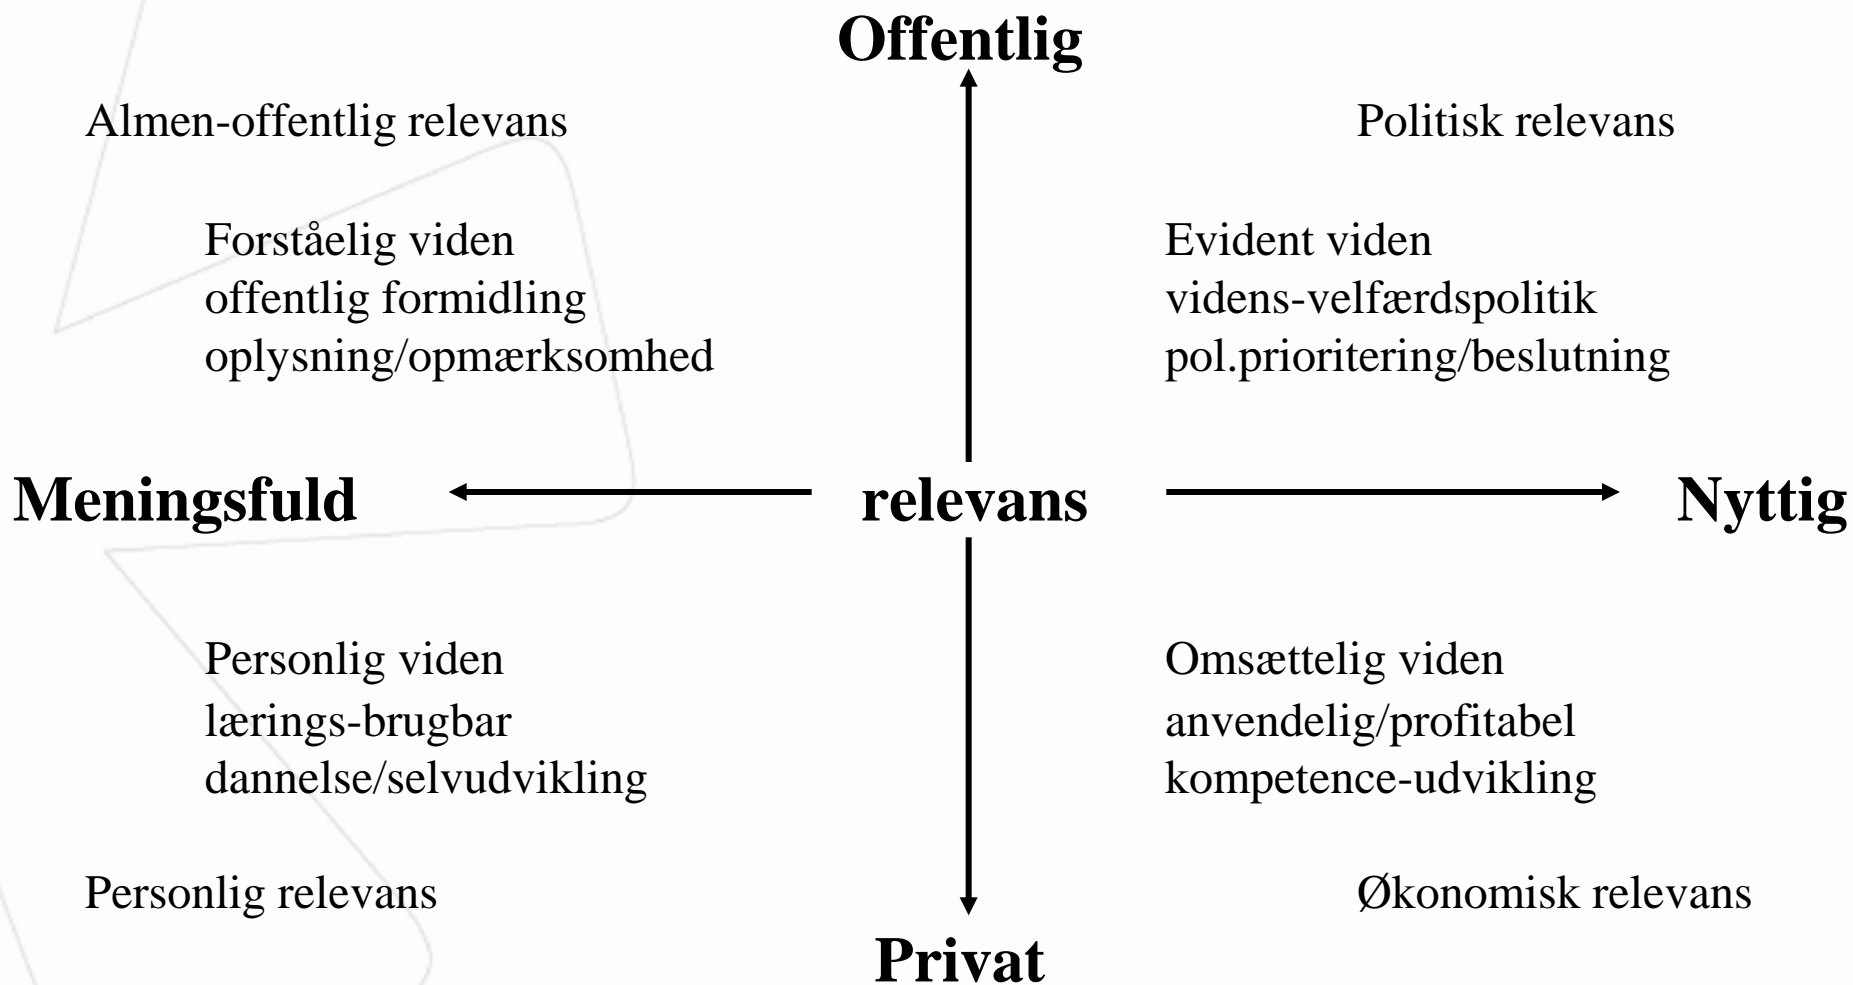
Offentlig

Almen-offentlig relevans

Politisk relevans

Forståelig viden
offentlig formidling
oplysning/opmærksomhed

Evident viden
videns-velfærdspolitik
pol.prioritering/beslutning

Meningsfuld

relevans

Nyttig

Personlig viden
lærings-brugbar
dannelse/selvudvikling

Omsættelig viden
anvendelig/profitabel
kompetence-udvikling

Personlig relevans

Økonomisk relevans

Privat